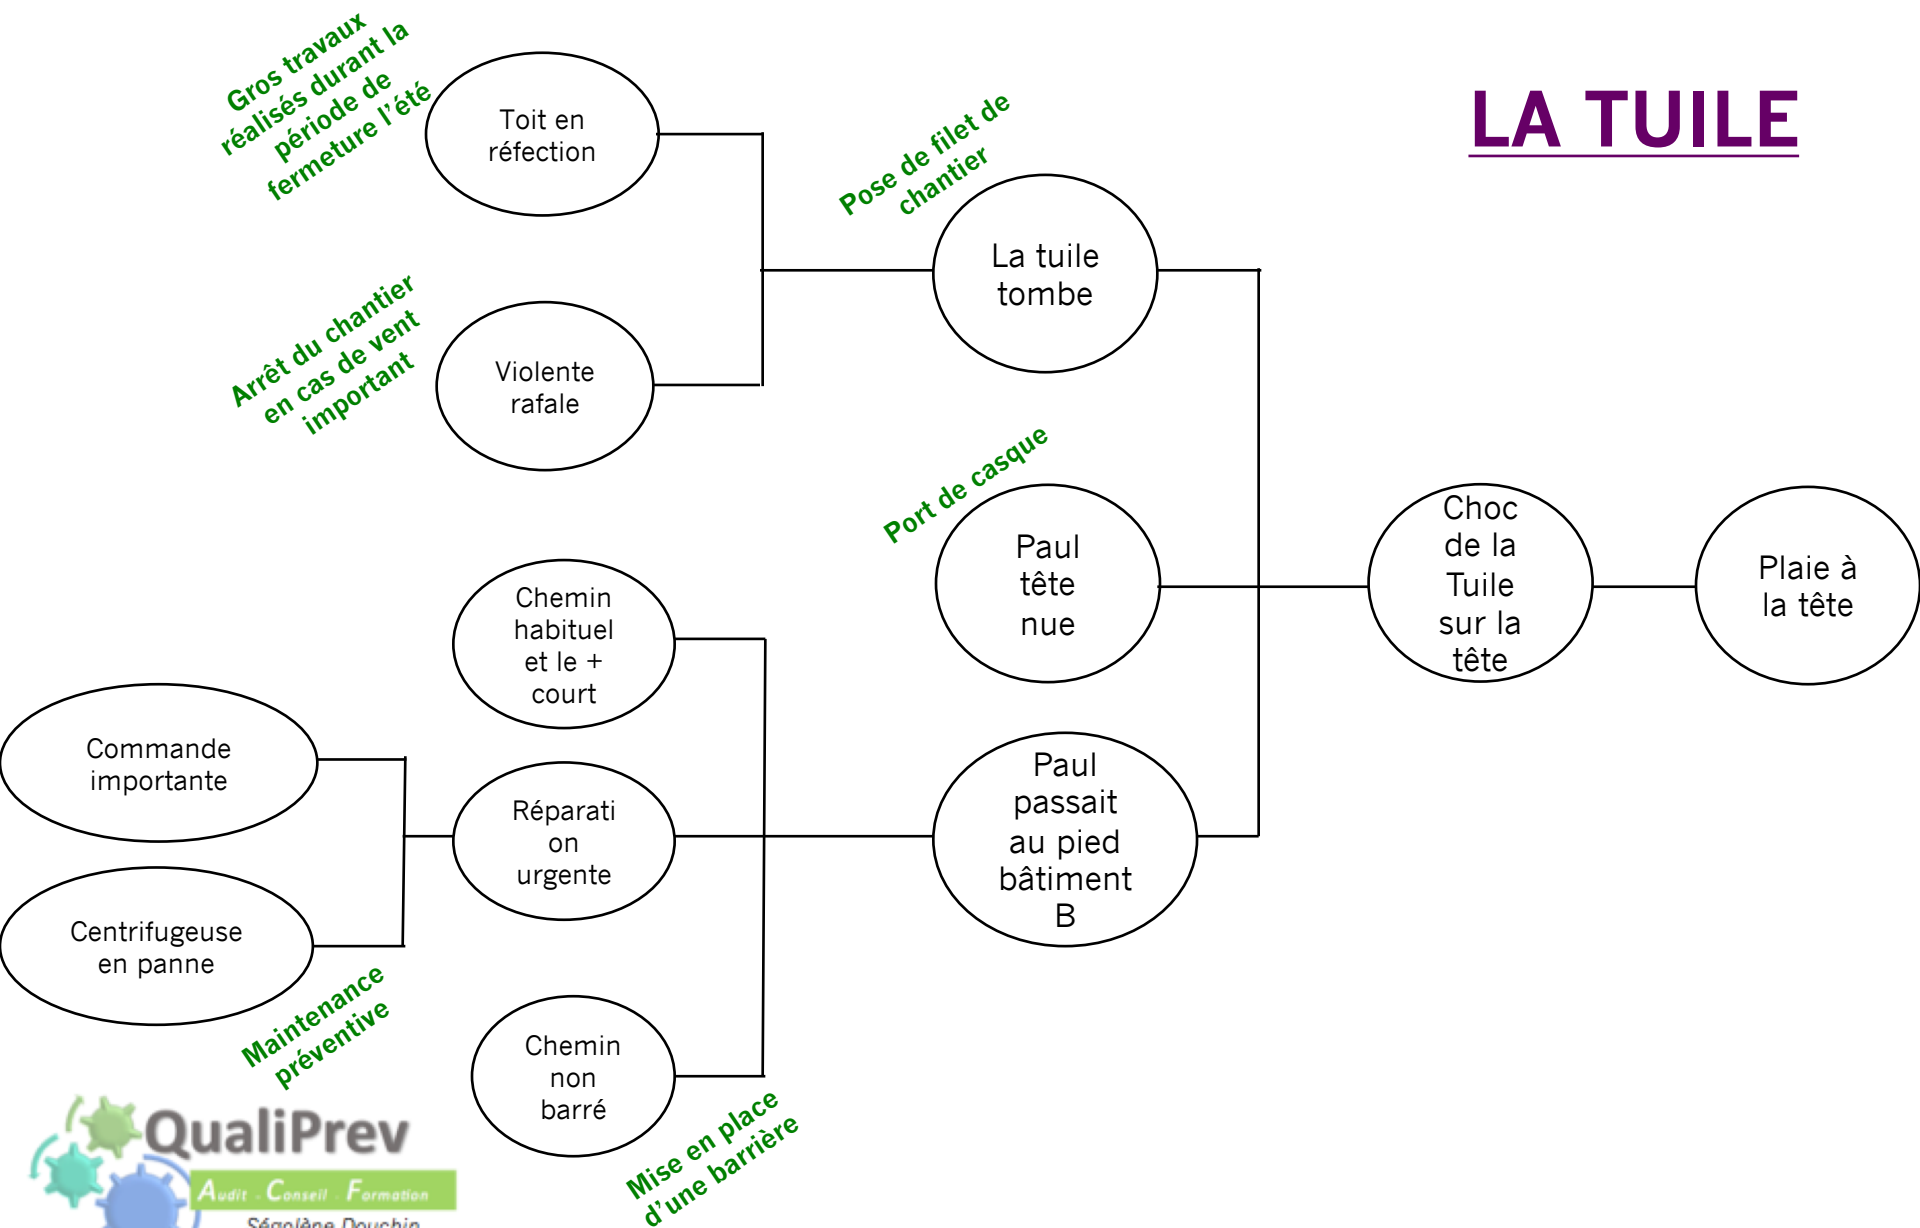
LA TUILE

Gros travaux réalisés durant la période de fermeture l'été

Toit en réfection

Arrêt du chantier en cas de vent important

Violente rafale

Pose de filet de chantier

La tuile tombe

Port de casque

Paul tête nue

Choc de la Tuile sur la tête

Plaie à la tête

Chemin habituel et le + court

Commande importante

Réparation urgente

Centrifugeuse en panne

Maintenance préventive

Paul passait au pied bâtiment B

Chemin non barré

Mise en place d'une barrière

QualiPrev
Audit . Conseil . Formation
Ségolène Douchin